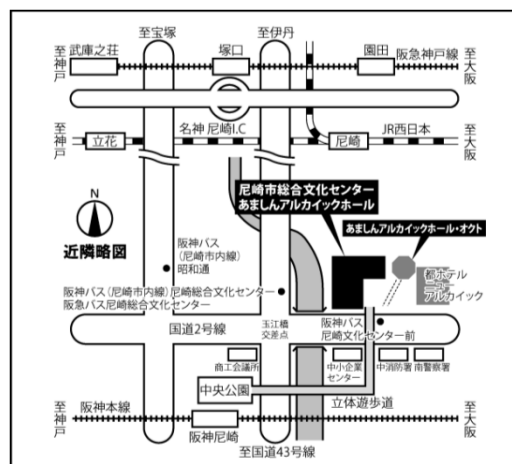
至宝塚
至伊丹
至神戸
武庫之荘
塚口
園田
阪急神戸線
至大阪
至神戸
立花
名神 尼崎I.C
尼崎
JR西日本
至大阪
尼崎市総合文化センター
あましんアルカイックホール
N
近隣略図
阪神バス
(尼崎市内線)
昭和通
あましんアルカイックホール・オクト
都ホテル
ニューアルカイック
阪神バス(尼崎市内線)尼崎総合文化センター
阪急バス尼崎総合文化センター
国道2号線
玉江橋
交差点
阪神バス
尼崎文化センター前
商工会議所
中小企業センター
中消防署
南警察署
中央公園
立体遊歩道
至神戸
阪神本線
阪神尼崎
至国道43号線
至大阪